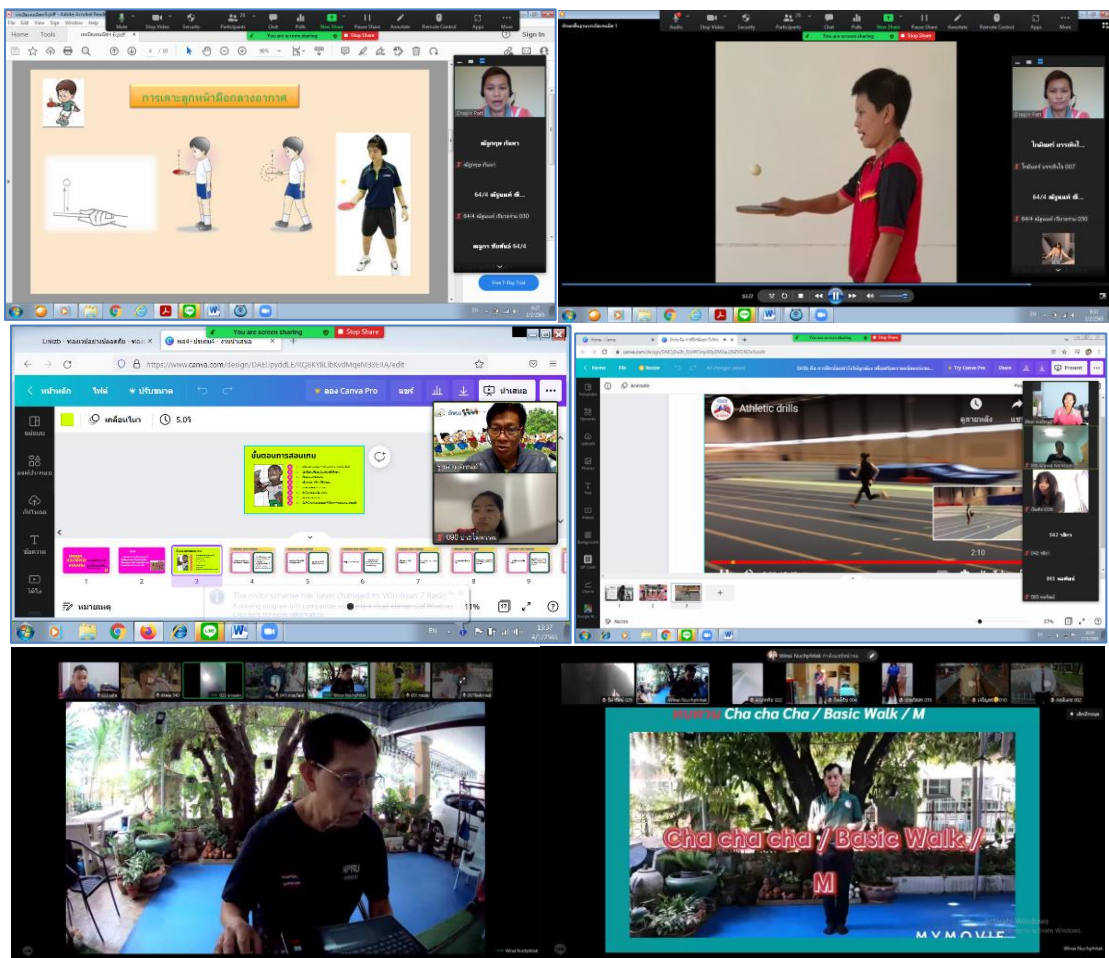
Home Tools

Sign In

Mute Stop Video Security Participants Chat Polls New Share Pause Share Annotate Remote Control Apps More

You are screen sharing

Stop Share

การเดาะลูกหน้ามือกลางอากาศ

Start 7-Day Trial

Audio Stop Video Security Participants Chat Polls New Share Pause Share Annotate Remote Control Apps More

You are screen sharing

Stop Share

You are screen sharing

Stop Share

https://www.canva.com/design/DAEUpyddLE/KQ8KYBLIbKvdMqeM33t9A/edit

หน้าหลัก ไฟล์ ปรับขนาด ลอง Canva Pro แชร์ นำเสนอ

เคลื่อนไหว 5.0วิ

ขั้นตอนการสอนแทบ

1 2 3 4 5 6 7 8 9

หมายเหตุ

The color scheme has been changed to Windows 7 Basic

11%

EN 13:37

Home File Animate Try Canva Pro Share Present

Athletic drills

2:10

Notes

37%

Cha cha Cha / Basic Walk / M

Cha cha cha / Basic Walk / M

MYMOVIE

Activate Windows